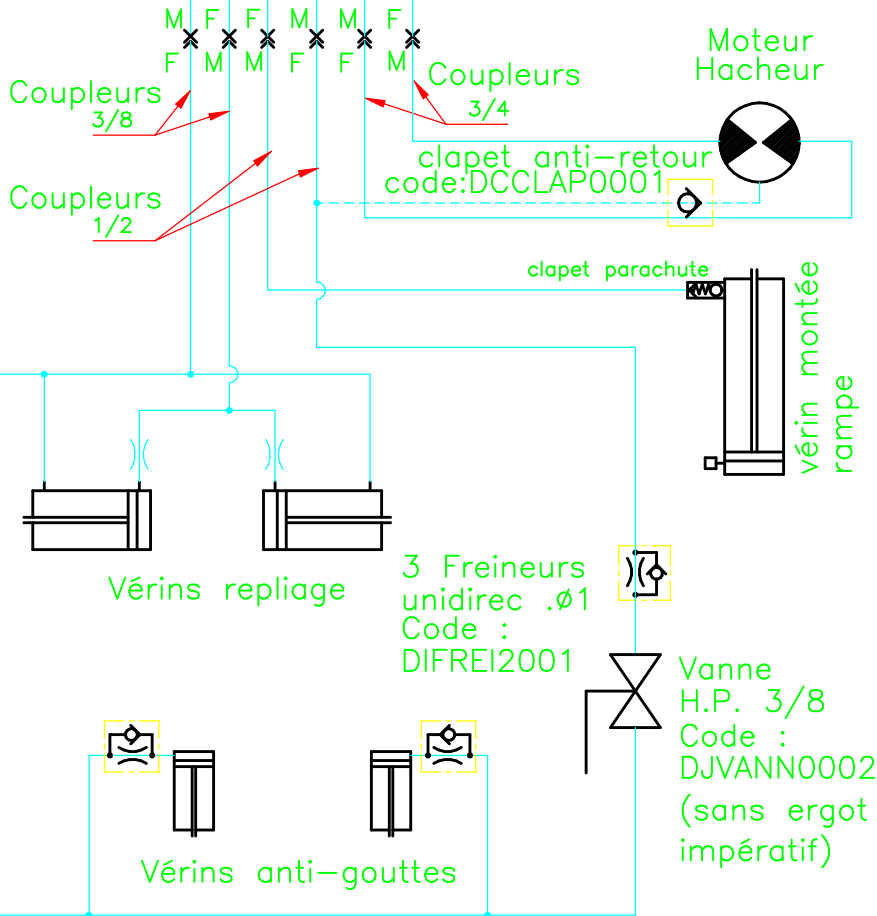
M F F M M F
F M M F F M

Moteur
Hacheur

Coupleurs
3/8

Coupleurs
3/4

clapet anti-retour
code:DCCLAP0001

Coupleurs
1/2

clapet parachute

vérin montée
rampe

Vérins repliage

3 Freineurs
unidirec .Ø1
Code :
DIFREI2001

Vanne
H.P. 3/8
Code :
DJVANN0002
(sans ergot
impératif)

Vérins anti-gouttes